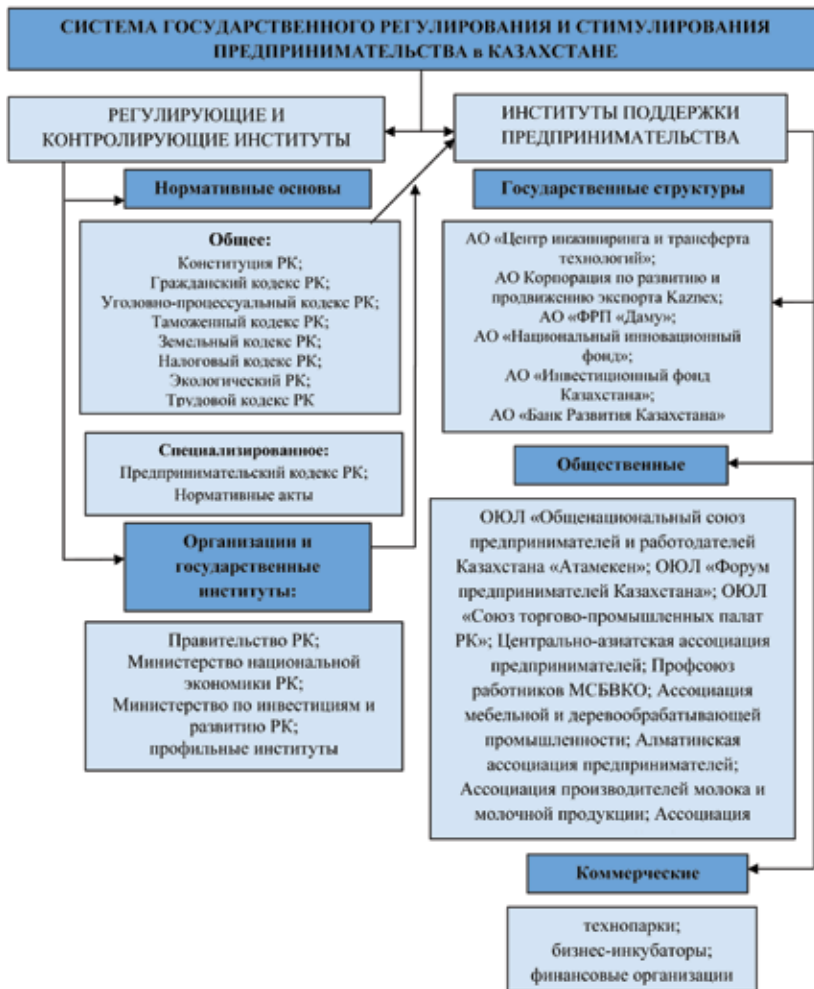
СИСТЕМА ГОСУДАРСТВЕННОГО РЕГУЛИРОВАНИЯ И СТИМУЛИРОВАНИЯ ПРЕДПРИНИМАТЕЛЬСТВА в КАЗАХСТАНЕ

РЕГУЛИРУЮЩИЕ И КОНТРОЛИРУЮЩИЕ ИНСТИТУТЫ

Нормативные основы

Общее:
Конституция РК;
Гражданский кодекс РК;
Уголовно-процессуальный кодекс РК;
Таможенный кодекс РК;
Земельный кодекс РК;
Налоговый кодекс РК;
Экологический РК;
Трудовой кодекс РК

Специализированное:
Предпринимательский кодекс РК;
Нормативные акты

Организации и государственные институты:

Правительство РК;
Министерство национальной экономики РК;
Министерство по инвестициям и развитию РК;
профильные институты

ИНСТИТУТЫ ПОДДЕРЖКИ ПРЕДПРИНИМАТЕЛЬСТВА

Государственные структуры

АО «Центр инжиниринга и трансферта технологий»;
АО Корпорация по развитию и продвижению экспорта Kaznex;
АО «ФРП «Даму»;
АО «Национальный инновационный фонд»;
АО «Инвестиционный фонд Казахстана»;
АО «Банк Развития Казахстана»

Общественные

ОЮЛ «Общенациональный союз предпринимателей и работодателей Казахстана «Атамекен»; ОЮЛ «Форум предпринимателей Казахстана»; ОЮЛ «Союз торгово-промышленных палат РК»; Центрально-азиатская ассоциация предпринимателей; Профсоюз работников МСБВКО; Ассоциация мебельной и деревообрабатывающей промышленности; Алматинская ассоциация предпринимателей; Ассоциация производителей молока и молочной продукции; Ассоциация

Коммерческие

технопарки;
бизнес-инкубаторы;
финансовые организации